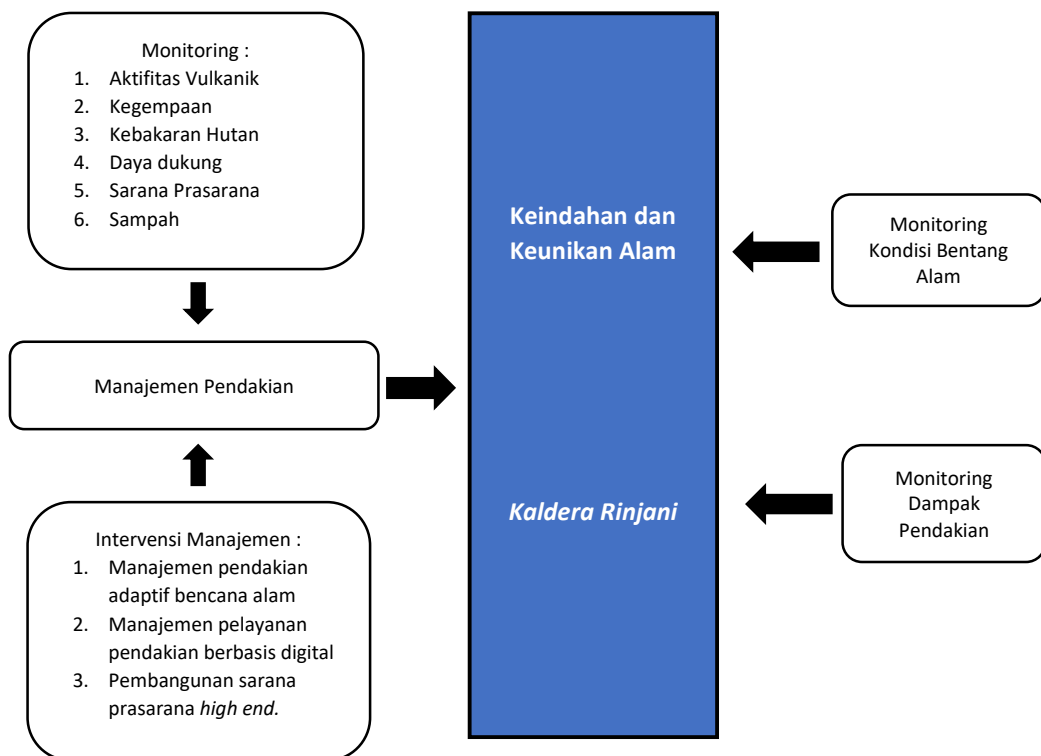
Monitoring :
1. Aktifitas Vulkanik
2. Kegempaan
3. Kebakaran Hutan
4. Daya dukung
5. Sarana Prasarana
6. Sampah

Manajemen Pendakian

Intervensi Manajemen :
1. Manajemen pendakian adaptif bencana alam
2. Manajemen pelayanan pendakian berbasis digital
3. Pembangunan sarana prasarana *high end.*

**Keindahan dan Keunikan Alam**

***Kaldera Rinjani***

Monitoring Kondisi Bentang Alam

Monitoring Dampak Pendakian